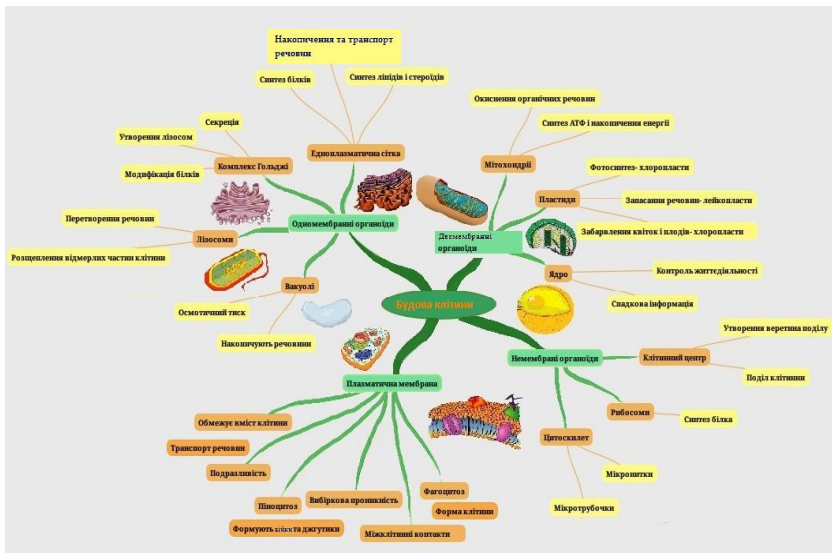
Будова клітини

Одномембранні органоїди

Ендоплазматична сітка

Накопичення та транспорт речовини

Синтез білків

Синтез ліпідів і стероїдів

Комплекс Гольджі

Секреція

Утворення лізосом

Модифікація білків

Лізосоми

Перетворення речовин

Розщеплення відмерлих частин клітини

Вакуолі

Осмотичний тиск

Накопичують речовини

Двомембранні органоїди

Мітохондрії

Окиснення органічних речовин

Синтез АТФ і накопичення енергії

Пластиди

Фотосинтез- хлоропласти

Запасання речовин- лейкопласти

Забарвлення квіток і плодів- хлоропласти

Ядро

Контроль життєдіяльності

Спадкова інформація

Немембранні органоїди

Клітинний центр

Утворення веретина поділу

Поділ клітини

Рибосоми

Синтез білка

Цитоскелет

Мікронитки

Мікротрубочки

Плазматична мембрана

Обмежує вміст клітини

Транспорт речовин

Подразливість

Піноцитоз

Вибіркова проникність

Формують війки та джгутики

Міжклітинні контакти

Фагоцитоз

Форма клітини